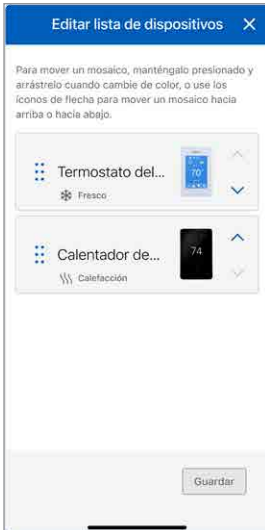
Editar lista de dispositivos ✕

Para mover un mosaico, manténgalo presionado y arrástrelo cuando cambie de color, o use los íconos de flecha para mover un mosaico hacia arriba o hacia abajo.

Termostato del...
Fresco
70°

Calentador de...
Calefacción
74

Guardar